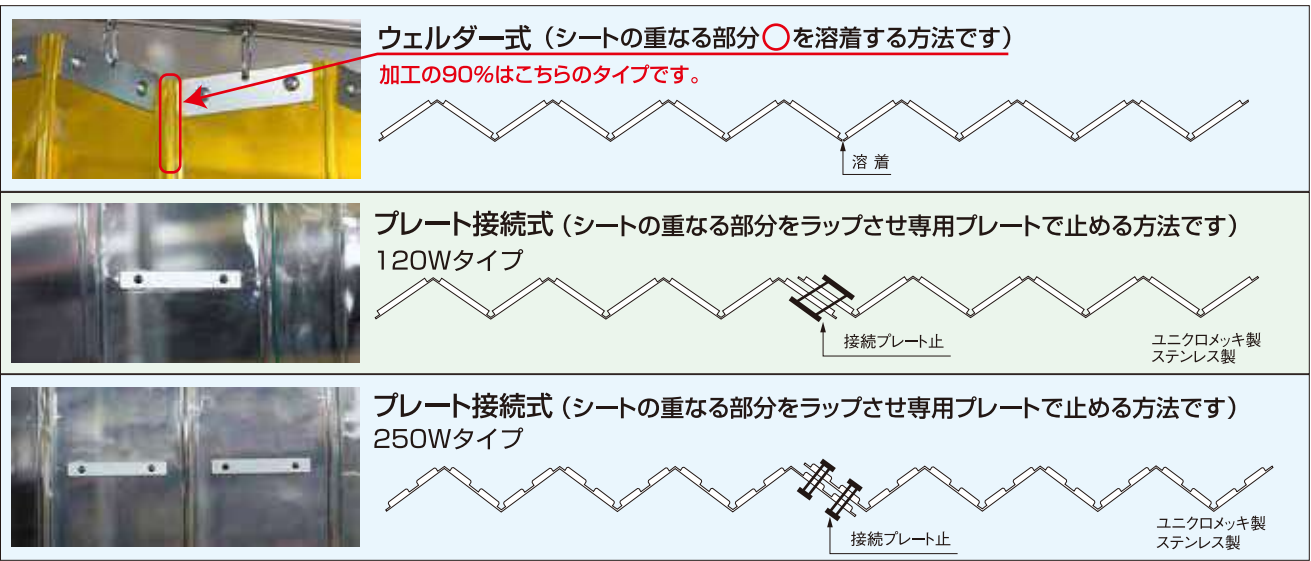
ウェルダー式（シートの重なる部分◯を溶着する方法です）
加工の90%はこちらのタイプです。

溶着

プレート接続式（シートの重なる部分をラップさせ専用プレートで止める方法です）
120Wタイプ

接続プレート止

ユニクロメッキ製
ステンレス製

プレート接続式（シートの重なる部分をラップさせ専用プレートで止める方法です）
250Wタイプ

接続プレート止

ユニクロメッキ製
ステンレス製